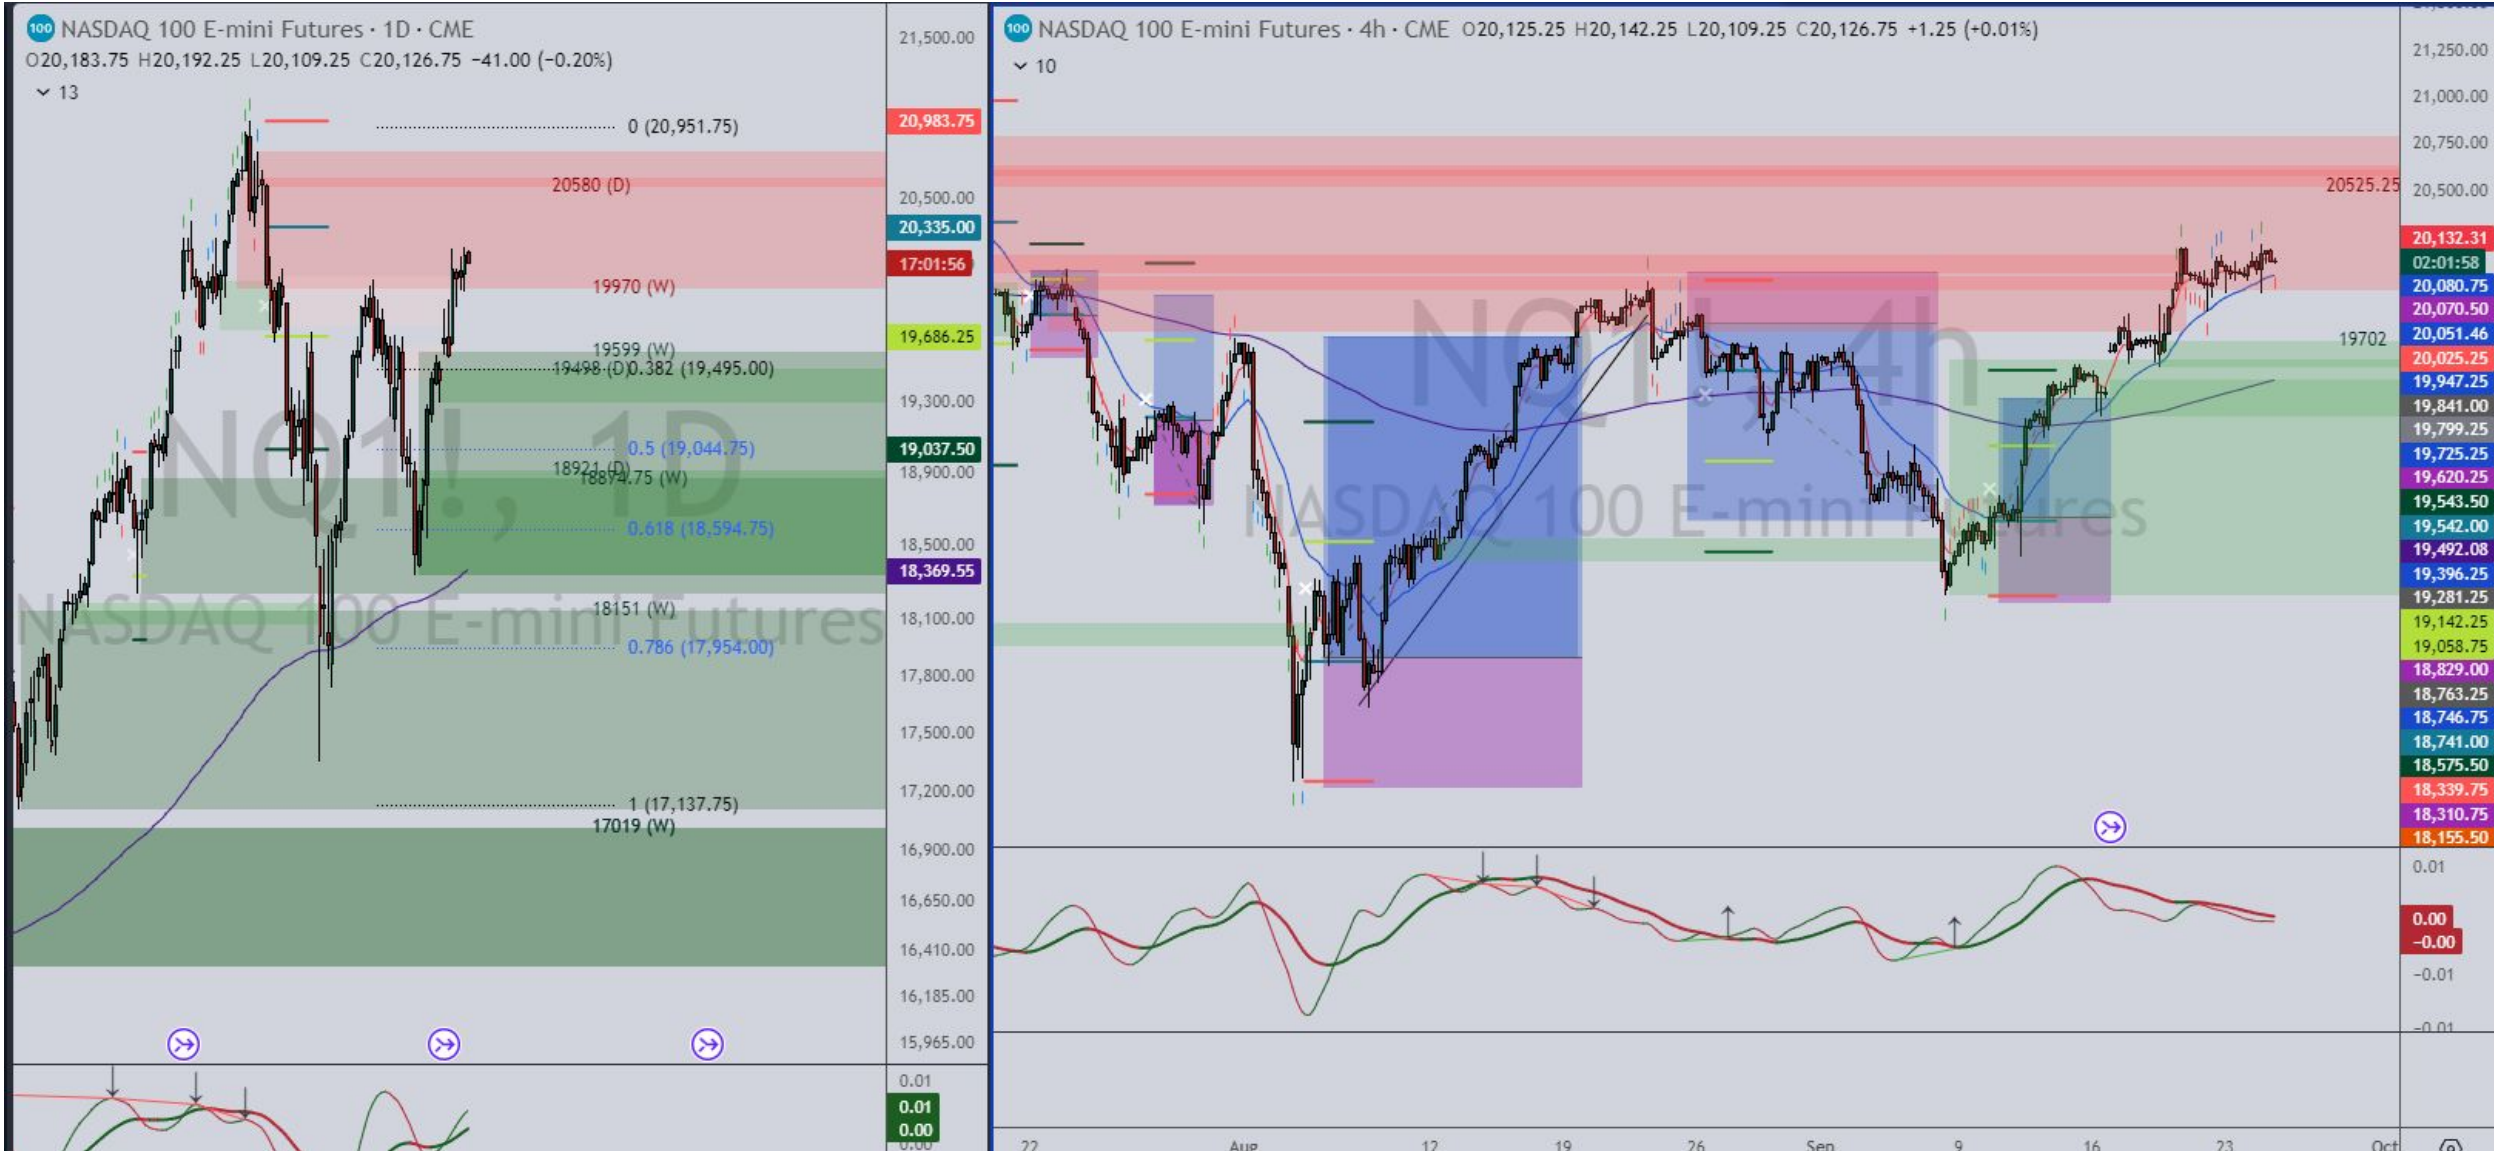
NASDAQ 100 E-mini Futures · 1D · CME
O20,183.75 H20,192.25 L20,109.25 C20,126.75 −41.00 (−0.20%)
13

0 (20,951.75)
20580 (D)
19970 (W)
19599 (W)
19498 (D) 0.382 (19,495.00)
0.5 (19,044.75)
18921 (D)
18874.75 (W)
0.618 (18,594.75)
18151 (W)
0.786 (17,954.00)
1 (17,137.75)
17019 (W)

NQ1!, 1D
NASDAQ 100 E-mini Futures

21,500.00
20,983.75
20,500.00
20,335.00
17:01:56
19,686.25
19,300.00
19,037.50
18,900.00
18,500.00
18,369.55
18,100.00
17,800.00
17,500.00
17,200.00
16,900.00
16,650.00
16,410.00
16,185.00
15,965.00
0.01
0.01
0.00

NASDAQ 100 E-mini Futures · 4h · CME O20,125.25 H20,142.25 L20,109.25 C20,126.75 +1.25 (+0.01%)
10

20525.25
19702

NQ1!, 4h
NASDAQ 100 E-mini Futures

21,250.00
21,000.00
20,750.00
20,500.00
20,132.31
02:01:58
20,080.75
20,070.50
20,051.46
20,025.25
19,947.25
19,841.00
19,799.25
19,725.25
19,620.25
19,543.50
19,542.00
19,492.08
19,396.25
19,281.25
19,142.25
19,058.75
18,829.00
18,763.25
18,746.75
18,741.00
18,575.50
18,339.75
18,310.75
18,155.50
0.01
0.00
−0.00
−0.01
−0.01

22
Aug
12
19
26
Sep
9
16
23
Oct